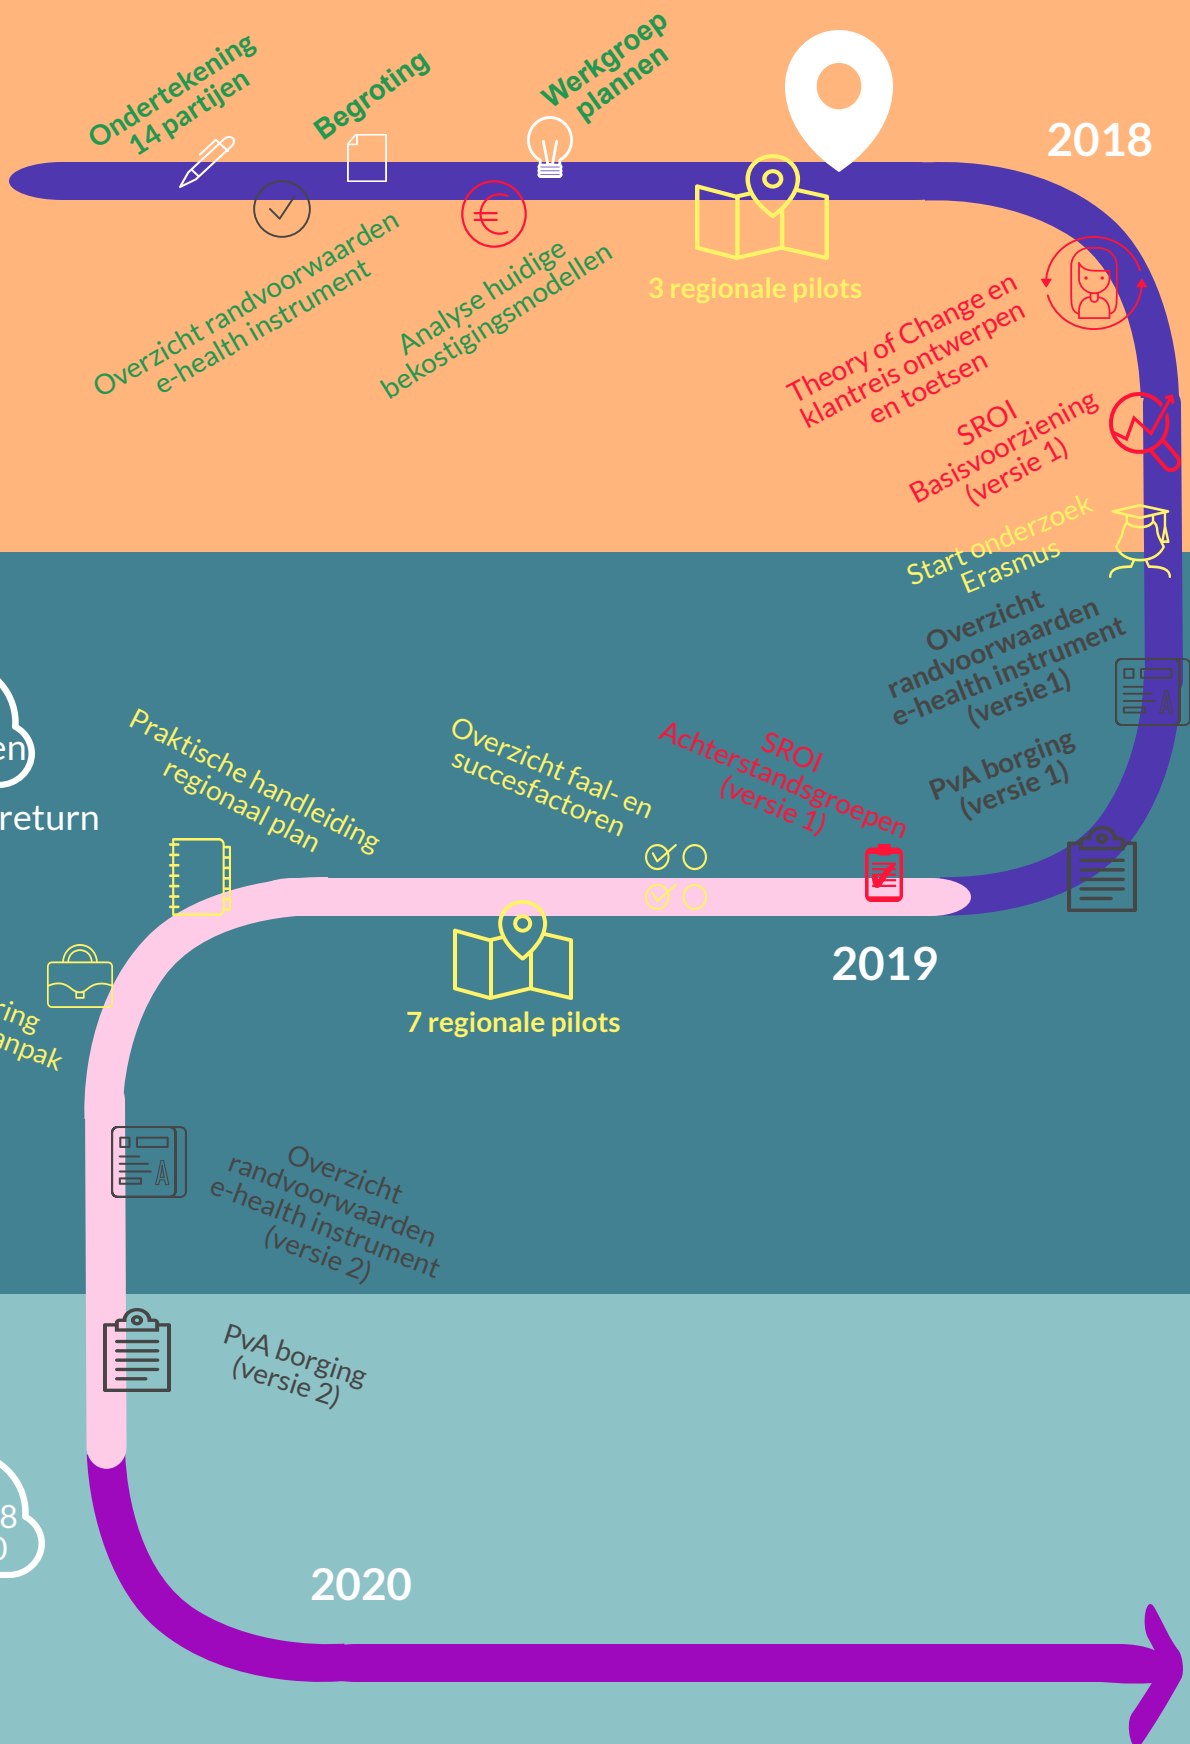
Ondertekening
14 partijen

Begroting

Werkgroep
plannen

2018

Overzicht randvoorwaarden
e-health instrument

Analyse huidige
bekostigingsmodellen

3 regionale pilots

Theory of Change en
klantreis ontwerpen
en toetsen

SROI
Basisvoorziening
(versie 1)

Start onderzoek
Erasmus

Overzicht
randvoorwaarden
e-health instrument
(versie1)

PvA borging
(versie 1)

en

return

Praktische handleiding
regionaal plan

Overzicht faal- en
succesfactoren

SROI
Achterstandsgroepen
(versie 1)

2019

7 regionale pilots

ring
anpak

Overzicht
randvoorwaarden
e-health instrument
(versie 2)

PvA borging
(versie 2)

8
)

2020